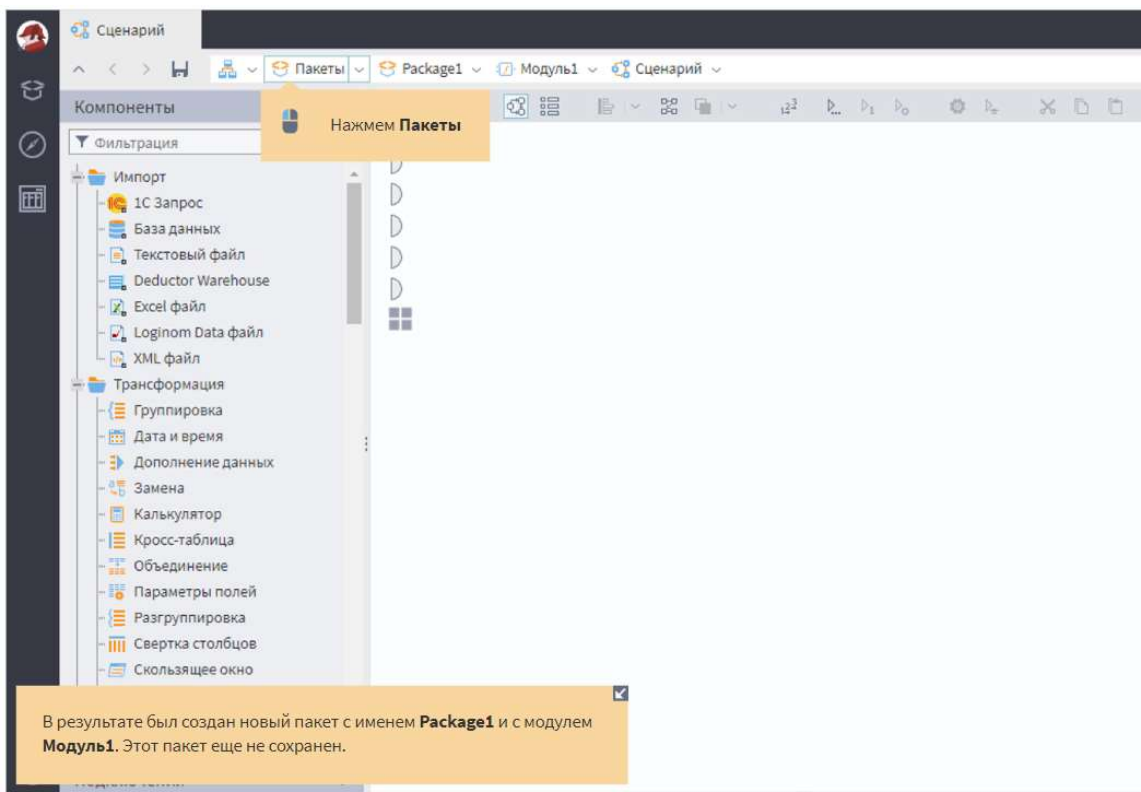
Сценарий

Пакеты Package1 Модуль1 Сценарий

Компоненты

Нажмем **Пакеты**

Фильтрация

Импорт
1С Запрос
База данных
Текстовый файл
Deductor Warehouse
Excel файл
Loginom Data файл
XML файл
Трансформация
Группировка
Дата и время
Дополнение данных
Замена
Калькулятор
Кросс-таблица
Объединение
Параметры полей
Разгруппировка
Свертка столбцов
Скользящее окно

В результате был создан новый пакет с именем **Package1** и с модулем **Модуль1**. Этот пакет еще не сохранен.